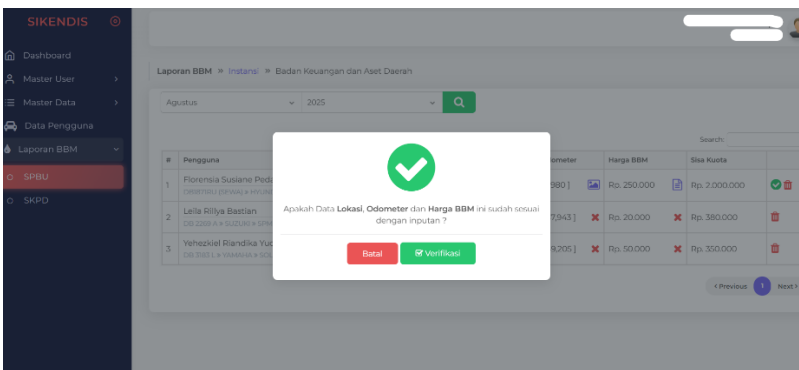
SIKENDIS

Dashboard
Master User
Master Data
Data Pengguna
Laporan BBM
SPBU
SKPD

Laporan BBM » Instansi » Badan Keuangan dan Aset Daerah

Agustus
2025

Search:

| # | Pengguna | Odometer | | Harga BBM | | Sisa Kuota | |
|---|---|---|---|---|---|---|---|
| 1 | Florensia Susiane Peda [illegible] | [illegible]980 ] | | Rp. 250.000 | | Rp. 2.000.000 | |
| 2 | Leila Rillya Bastian DB 2209 A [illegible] | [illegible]7.943 ] | ✖ | Rp. 20.000 | ✖ | Rp. 380.000 | |
| 3 | Yehezkiel Riandika Yu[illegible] DB 3193 L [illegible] | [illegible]9.205 ] | ✖ | Rp. 50.000 | ✖ | Rp. 350.000 | |

Previous 1 Next

Apakah Data Lokasi, Odometer dan Harga BBM ini sudah sesuai dengan inputan ?

Batal
Verifikasi